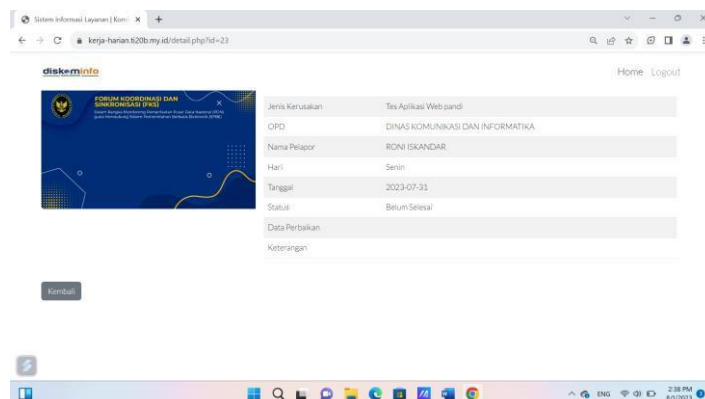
Sistem Informasi Layanan | Kom ×  +

kerja-harian.ti20b.my.id/detail.php?id=23

diskominfo

Home Logout

FORUM KOORDINASI DAN SINKRONISASI (FKS)

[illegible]

| | |
|---|---|
| Jenis Kerusakan | Tes Aplikasi Web pandi |
| OPD | DINAS KOMUNIKASI DAN INFORMATIKA |
| Nama Pelapor | RONI ISKANDAR |
| Hari | Senin |
| Tanggal | 2023-07-31 |
| Status | Belum Selesai |
| Data Perbaikan | |
| Keterangan | |

Kembali

ENG 2:38 PM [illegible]